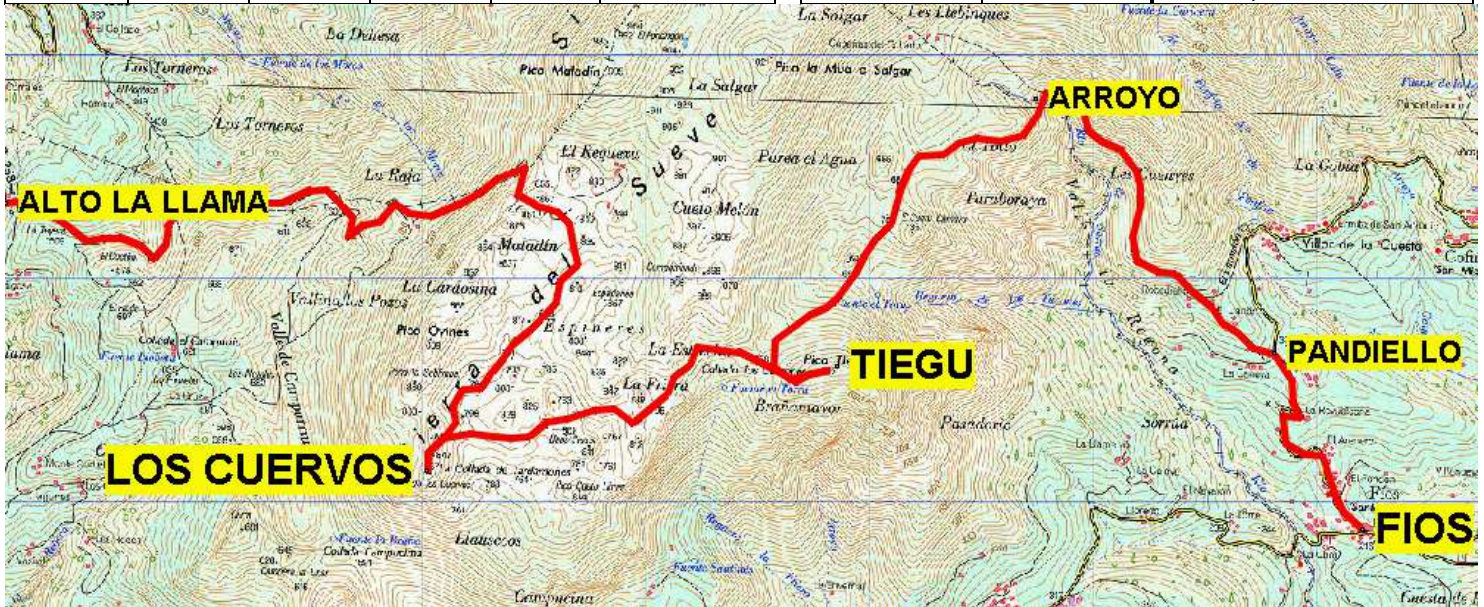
ALTO LA LLAMA

ARROYO

TIEGU

PANDIELLO

LOS CUERVOS

FIOS

La Dehesa

Los Torneros

Los Torneros

La Salgar

Les Llebinques

Pico Mofadín

Pico la Mua o Salgar

La Salgar

El Requexu

Sueve

Purea el Agua

Cueto Melón

Mofadín

La Cardosina

Vallina los Pozos

Pico Oviñes

Espineres

La Estrella

La Fráira

Pico Tiegu

Brañasavor

Collada de Cardomones

Valle de Campuru

Les Cusares

La Gobia

Villar de la Cuesta

Fariñoraya

Regueru

Remona

Sorrúa

Paandorio

Llatuscos

Collada Campurina

Campurina

Cuesta de

Fios